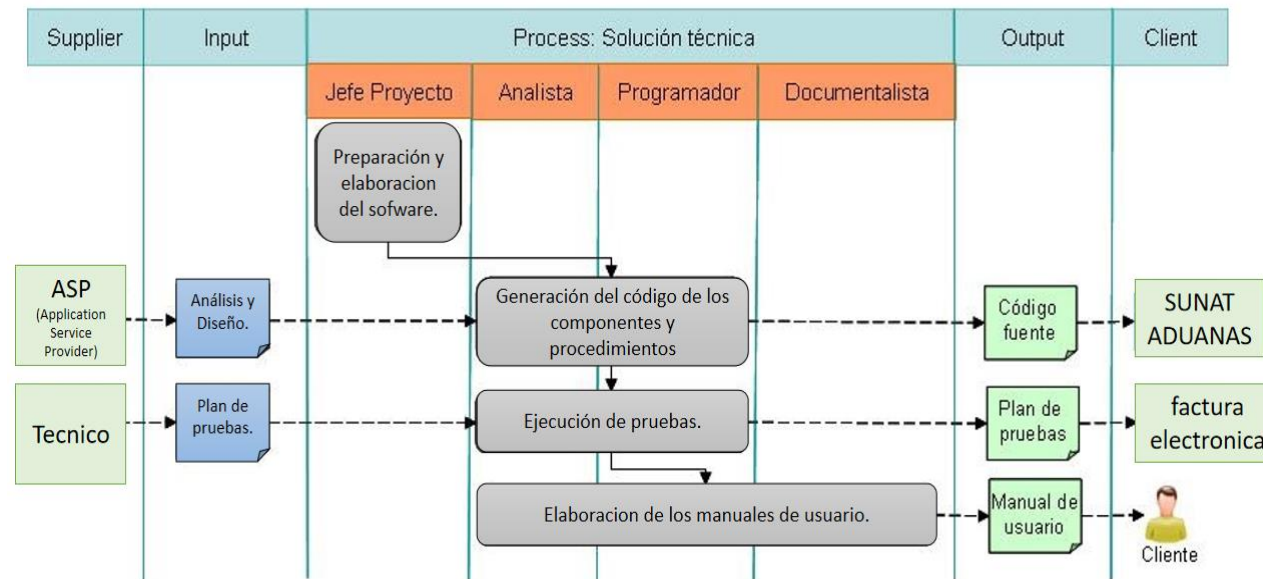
Supplier

Input

Process: Solución técnica

Output

Client

Jefe Proyecto

Analista

Programador

Documentalista

Preparación y elaboracion del sofware.

ASP (Application Service Provider)

Análisis y Diseño.

Generación del código de los componentes y procedimientos

Código fuente

SUNAT ADUANAS

Tecnico

Plan de pruebas.

Ejecución de pruebas.

Plan de pruebas

factura electronica

Elaboracion de los manuales de usuario.

Manual de usuario

Cliente